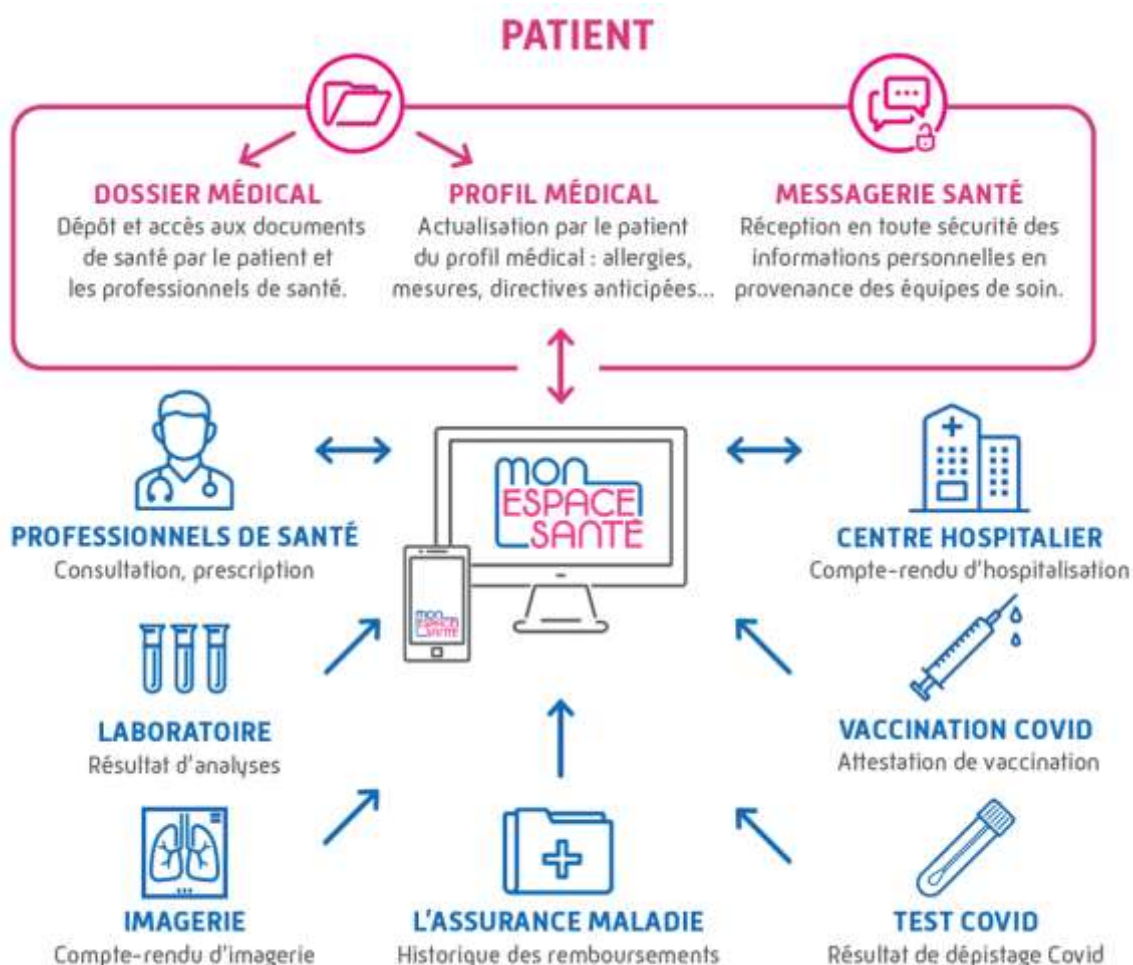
PATIENT

DOSSIER MÉDICAL
Dépôt et accès aux documents de santé par le patient et les professionnels de santé.

PROFIL MÉDICAL
Actualisation par le patient du profil médical : allergies, mesures, directives anticipées...

MESSAGERIE SANTÉ
Réception en toute sécurité des informations personnelles en provenance des équipes de soin.

MON ESPACE SANTÉ

MON ESPACE SANTÉ

PROFESSIONNELS DE SANTÉ
Consultation, prescription

CENTRE HOSPITALIER
Compte-rendu d'hospitalisation

LABORATOIRE
Résultat d'analyses

VACCINATION COVID
Attestation de vaccination

IMAGERIE
Compte-rendu d'imagerie

L'ASSURANCE MALADIE
Historique des remboursements

TEST COVID
Résultat de dépistage Covid